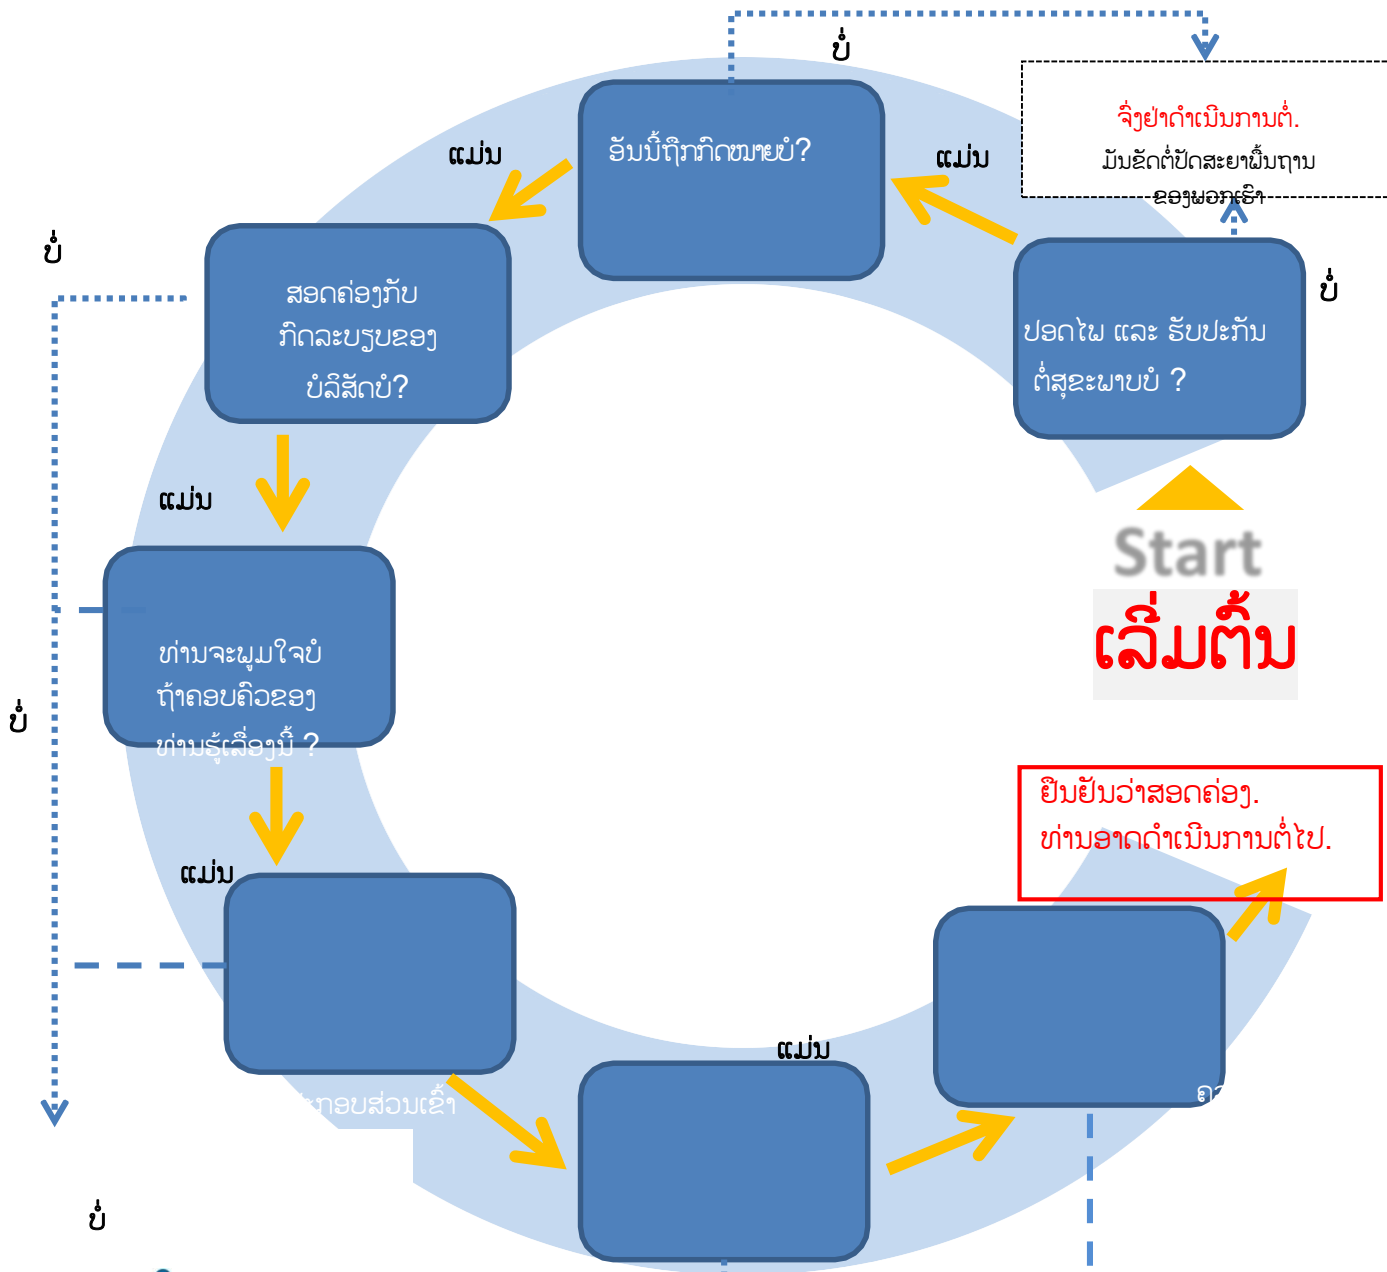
ບໍ່

ຈົ່ງຢ່າດຳເນີນການຕໍ່.
ມັນຂັດຕໍ່ປັດສະຍາພື້ນຖານ
ຂອງພວກເຮົາ

ແມ່ນ

ອັນນີ້ຖືກກົດໝາຍບໍ?

ແມ່ນ

ບໍ່

ສອດຄ່ອງກັບ
ກົດລະບຽບຂອງ
ບໍລິສັດບໍ?

ບໍ່

ປອດໄພ ແລະ ຮັບປະກັນ
ຕໍ່ສຸຂະພາບບໍ ?

Start
ເລີ່ມຕົ້ນ

ແມ່ນ

ທ່ານຈະພູມໃຈບໍ
ຖ້າຄອບຄົວຂອງ
ທ່ານຮູ້ເລື່ອງນີ້ ?

ບໍ່

ຢືນຢັນວ່າສອດຄ່ອງ.
ທ່ານອາດດຳເນີນການຕໍ່ໄປ.

ແມ່ນ

ແມ່ນ

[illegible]ະກອບສ່ວນເຂົ້າ

ຄ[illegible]

ບໍ່